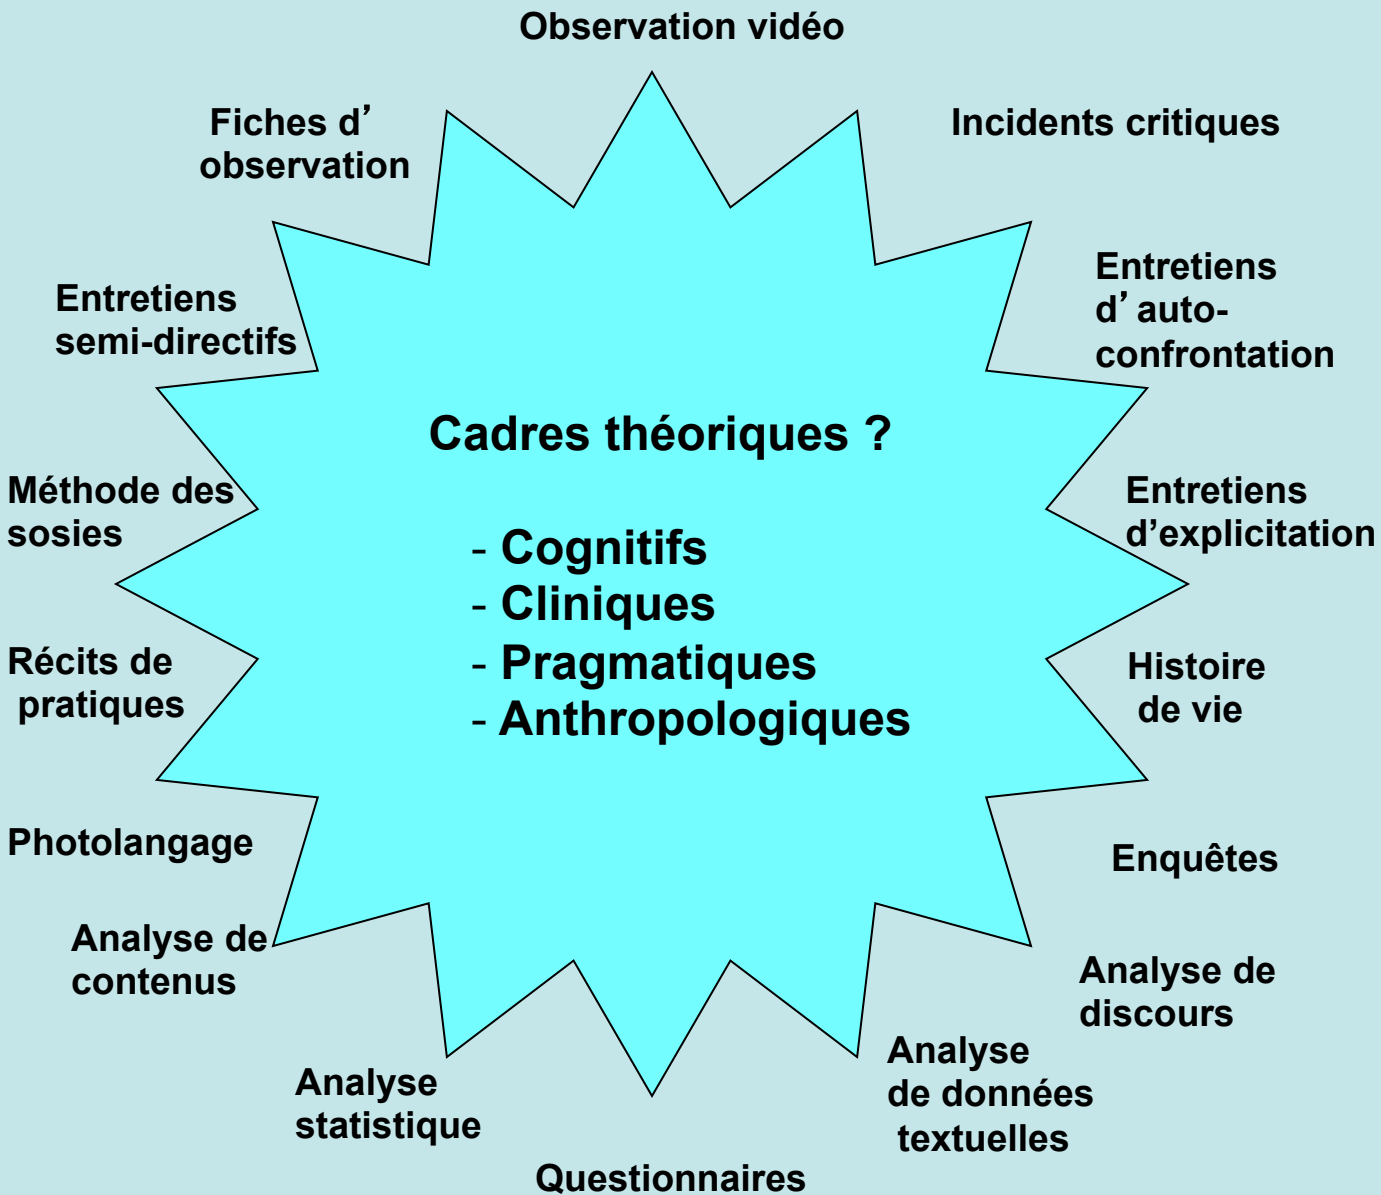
Observation vidéo

Incidents critiques

Entretiens d’auto-confrontation

Entretiens d’explicitation

Histoire de vie

Enquêtes

Analyse de discours

Analyse de données textuelles

Questionnaires

Analyse statistique

Analyse de contenus

Photolangage

Récits de pratiques

Méthode des sosies

Entretiens semi-directifs

Fiches d’observation

Cadres théoriques ?

- Cognitifs
- Cliniques
- Pragmatiques
- Anthropologiques